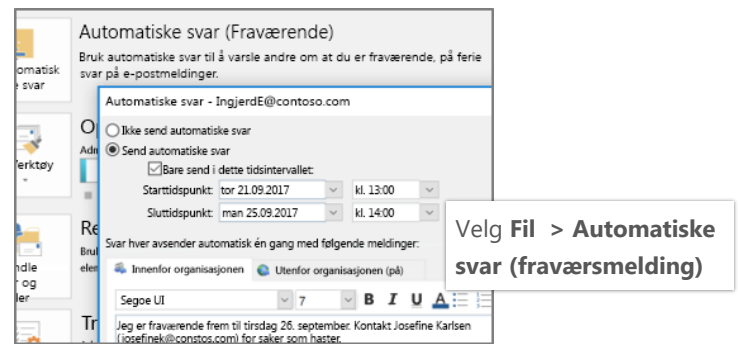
omatisk svar

Automatiske svar (Fraværende)

Bruk automatiske svar til å varsle andre om at du er fraværende, på ferie svar på e-postmeldinger.

Automatiske svar - IngjerdE@contoso.com

Ikke send automatiske svar

Send automatiske svar

Bare send i dette tidsintervallet:

Starttidspunkt: tor 21.09.2017 kl. 13:00

Sluttidspunkt: man 25.09.2017 kl. 14:00

O

Adm

Verktøy

Re

Bruk

elen

ndle

r og

ller

Tr

Svar hver avsender automatisk én gang med følgende meldinger:

Innenfor organisasjonen

Utenfor organisasjonen (på)

Segoe UI

7

B I U A

Jeg er fraværende frem til tirsdag 26. september. Kontakt Josefine Karlsen (josefinek@contoso.com) for saker som haster.

Velg **Fil > Automatiske svar (fraværsmelding)**